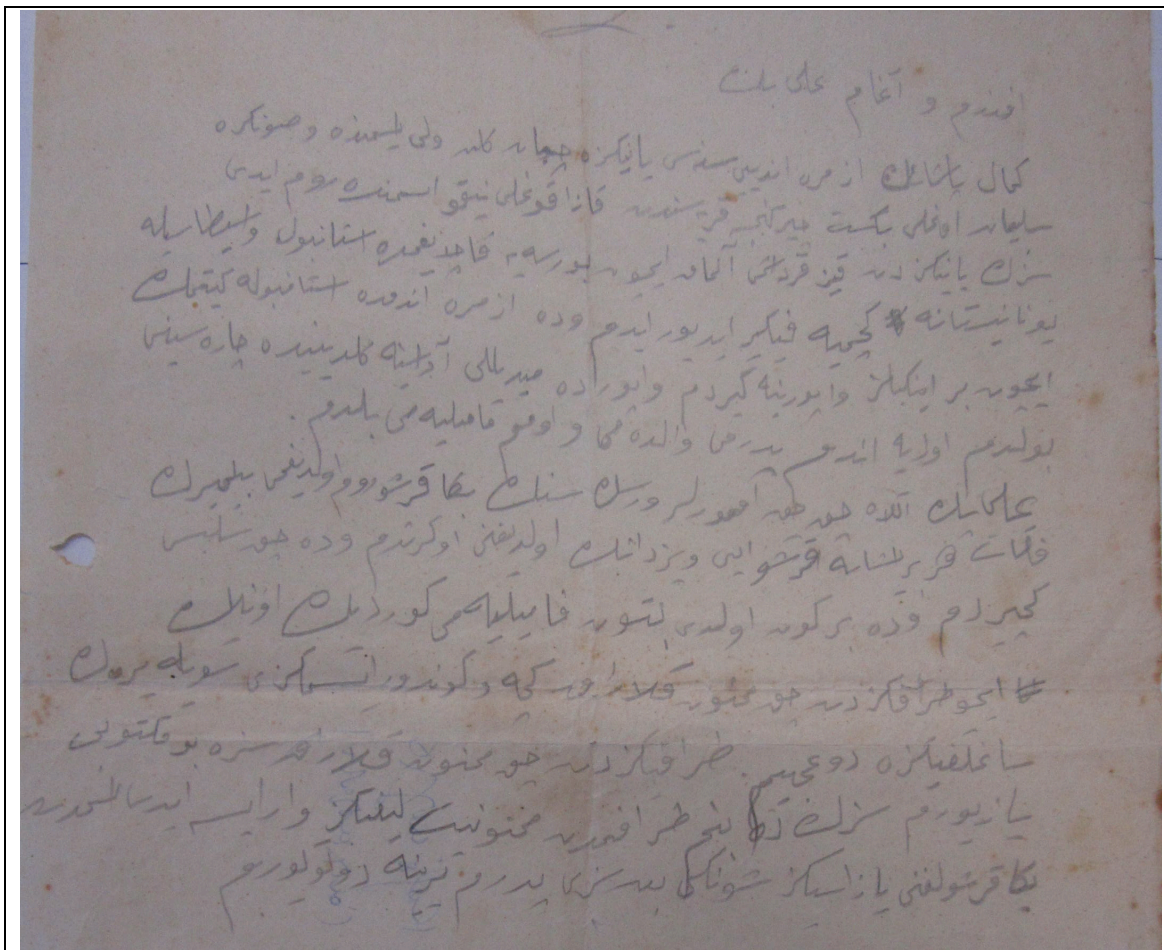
افندم و آغام محی بك

كمال بك ازمردن اندیمیش سندی یانیكزه جاجه كلیه ولی یلمیده و صوكره

سلیمان اوغلی بكست جیدكجه قرتسیده قاپاقوغلی نیقو اسمنده مرحوم ایدی

سزك یانیكزه ده قین قرداشی آلتاده ایجون بوریوره قاچدیغنده استانبول و ایطالیه

یونانستانه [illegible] كجمیه فكر ایدیور ایدیم وده ازمره انده استانبوله كیتیك

ایجون بر ایكیلر وابورینه كیردم وابورده عبداللی آدلینه كلدیكنده چاره سیز

بولدم اولده اند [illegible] پدرمی والده می و اوقو قاملیه می بیلدم

عائله اللاه جوق اجوق لرویل سنلك بكا قرشو اولدیغنی بیلمیرك

فقط قریشانه قرشو وی ویردانك اولدیغنی اوكردم وده جوق سلیس

كجیردم وده بركوه اولدی یتوره فامیلیمی كوردك اونلك

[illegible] ایجون طرفكزده جوق ممنون قلدم وه كه وكوندورا نسانكزی سویله مریك

سامعلقكیزه دوعجیم طرفكزدن جوق ممنون قلدم طرفكزه بو مكتوبی

یازیورم سزك ده لی طرفمدن ممنونیت لیلكز واریسه ایده سالمیه

بكا قرشولغنی یازاسكز شونلكی بعده سزكا پدروم ترینه دوكولورم